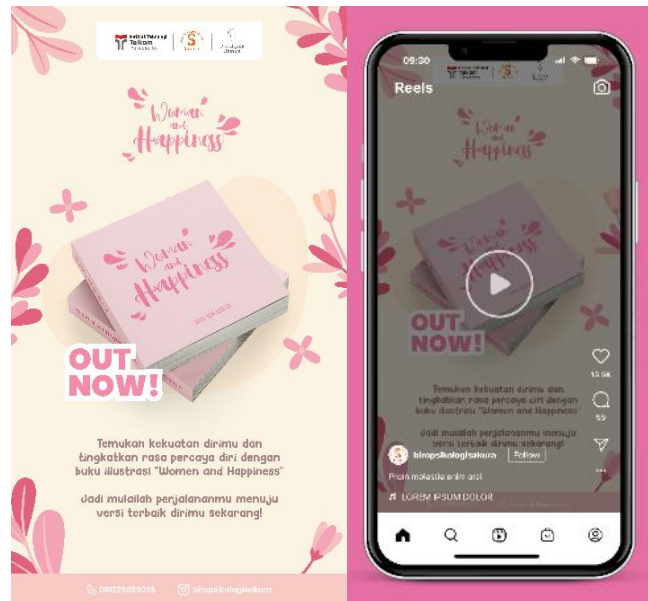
Institut Teknologi Telkom Purwokerto

Woman and Happiness

Woman and Happiness

OUT NOW!

Temukan kekuatan dirimu dan tingkatkan rasa percaya diri dengan buku ilustrasi "Women and Happiness"

Jadi mulailah perjalananmu menuju versi terbaik dirimu sekarang!

081225099055 biropsikologisakura

09:30

Reels

Woman and Happiness

OUT NOW!

Temukan kekuatan dirimu dan tingkatkan rasa percaya diri dengan buku ilustrasi "Women and Happiness"

Jadi mulailah perjalananmu menuju versi terbaik dirimu sekarang!

13.6k

55

biropsikologisakura Follow

Proin molestie enim orci

LOREM IPSUM DOLOR